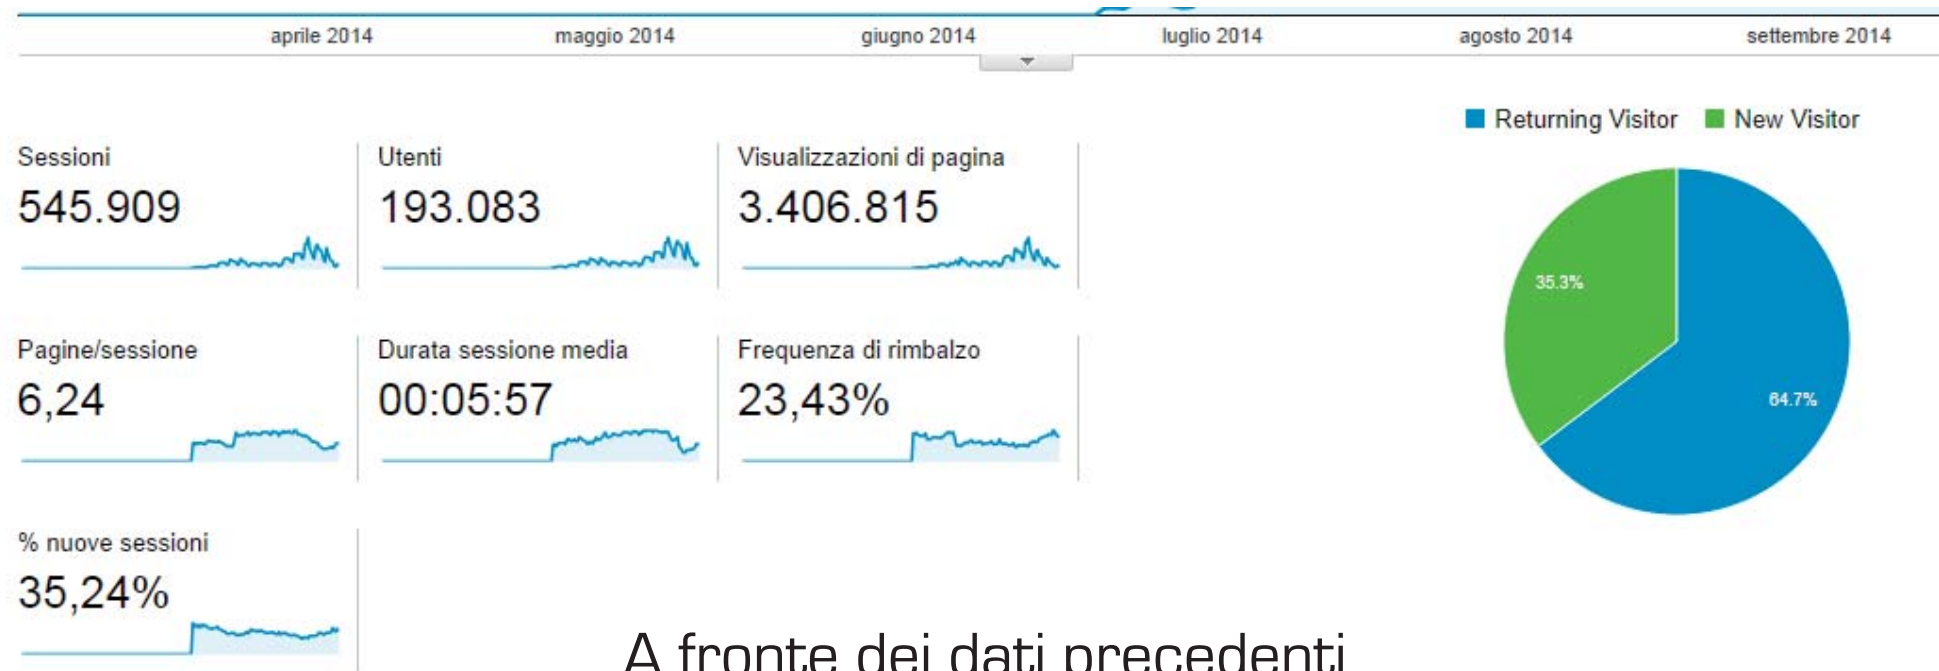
aprile 2014 maggio 2014 giugno 2014 luglio 2014 agosto 2014 settembre 2014

Returning Visitor New Visitor

Sessioni
545.909

Utenti
193.083

Visualizzazioni di pagina
3.406.815

Pagine/sessione
6,24

Durata sessione media
00:05:57

Frequenza di rimbalzo
23,43%

% nuove sessioni
35,24%

35.3%

64.7%

A fronte dei dati precedenti